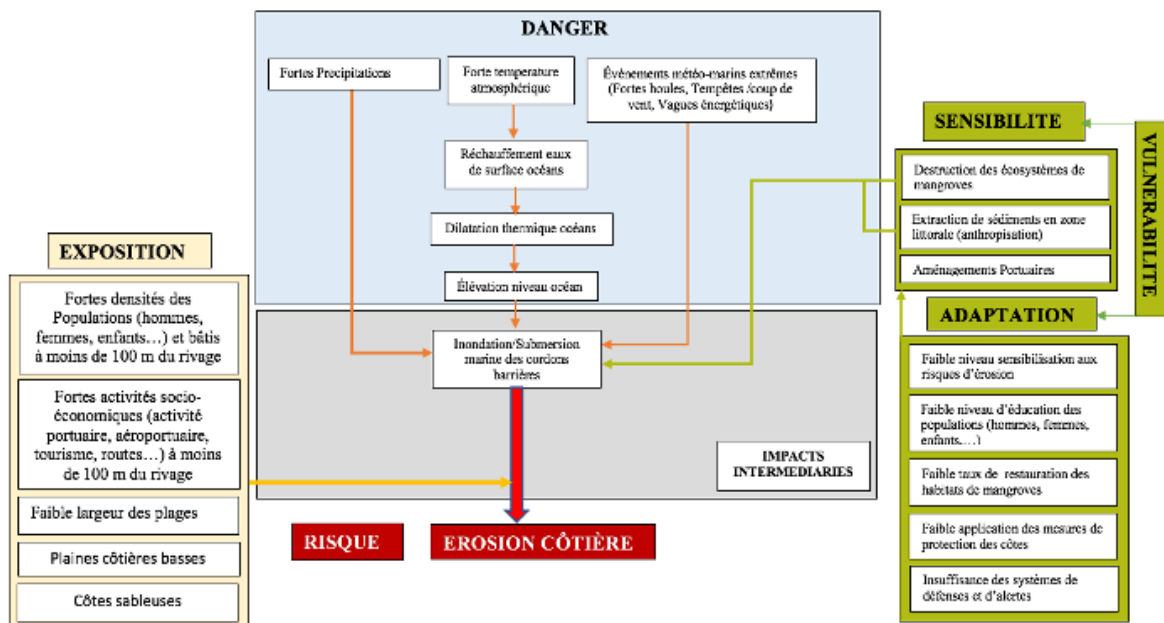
DANGER

Fortes Précipitations

Forte temperature atmosphérique

Évènements météo-marins extrêmes (Fortes houles, Tempêtes /coup de vent, Vagues énergétiques)

Réchauffement eaux de surface océans

Dilatation thermique océans

Élévation niveau océan

Inondation/Submersion marine des cordons barrières

IMPACTS INTERMEDIAIRES

SENSIBILITE

VULNERABILITE

Destruction des écosystèmes de mangroves

Extraction de sédiments en zone littorale (anthropisation)

Aménagements Portuaires

ADAPTATION

Faible niveau sensibilisation aux risques d'érosion

Faible niveau d'éducation des populations (hommes, femmes, enfants,...)

Faible taux de restauration des habitats de mangroves

Faible application des mesures de protection des côtes

Insuffisance des systèmes de défenses et d'alertes

EXPOSITION

Fortes densités des Populations (hommes, femmes, enfants…) et bâtis à moins de 100 m du rivage

Fortes activités socio-économiques (activité portuaire, aéroportuaire, tourisme, routes…) à moins de 100 m du rivage

Faible largeur des plages

Plaines côtières basses

Côtes sableuses

RISQUE

EROSION CÔTIÈRE